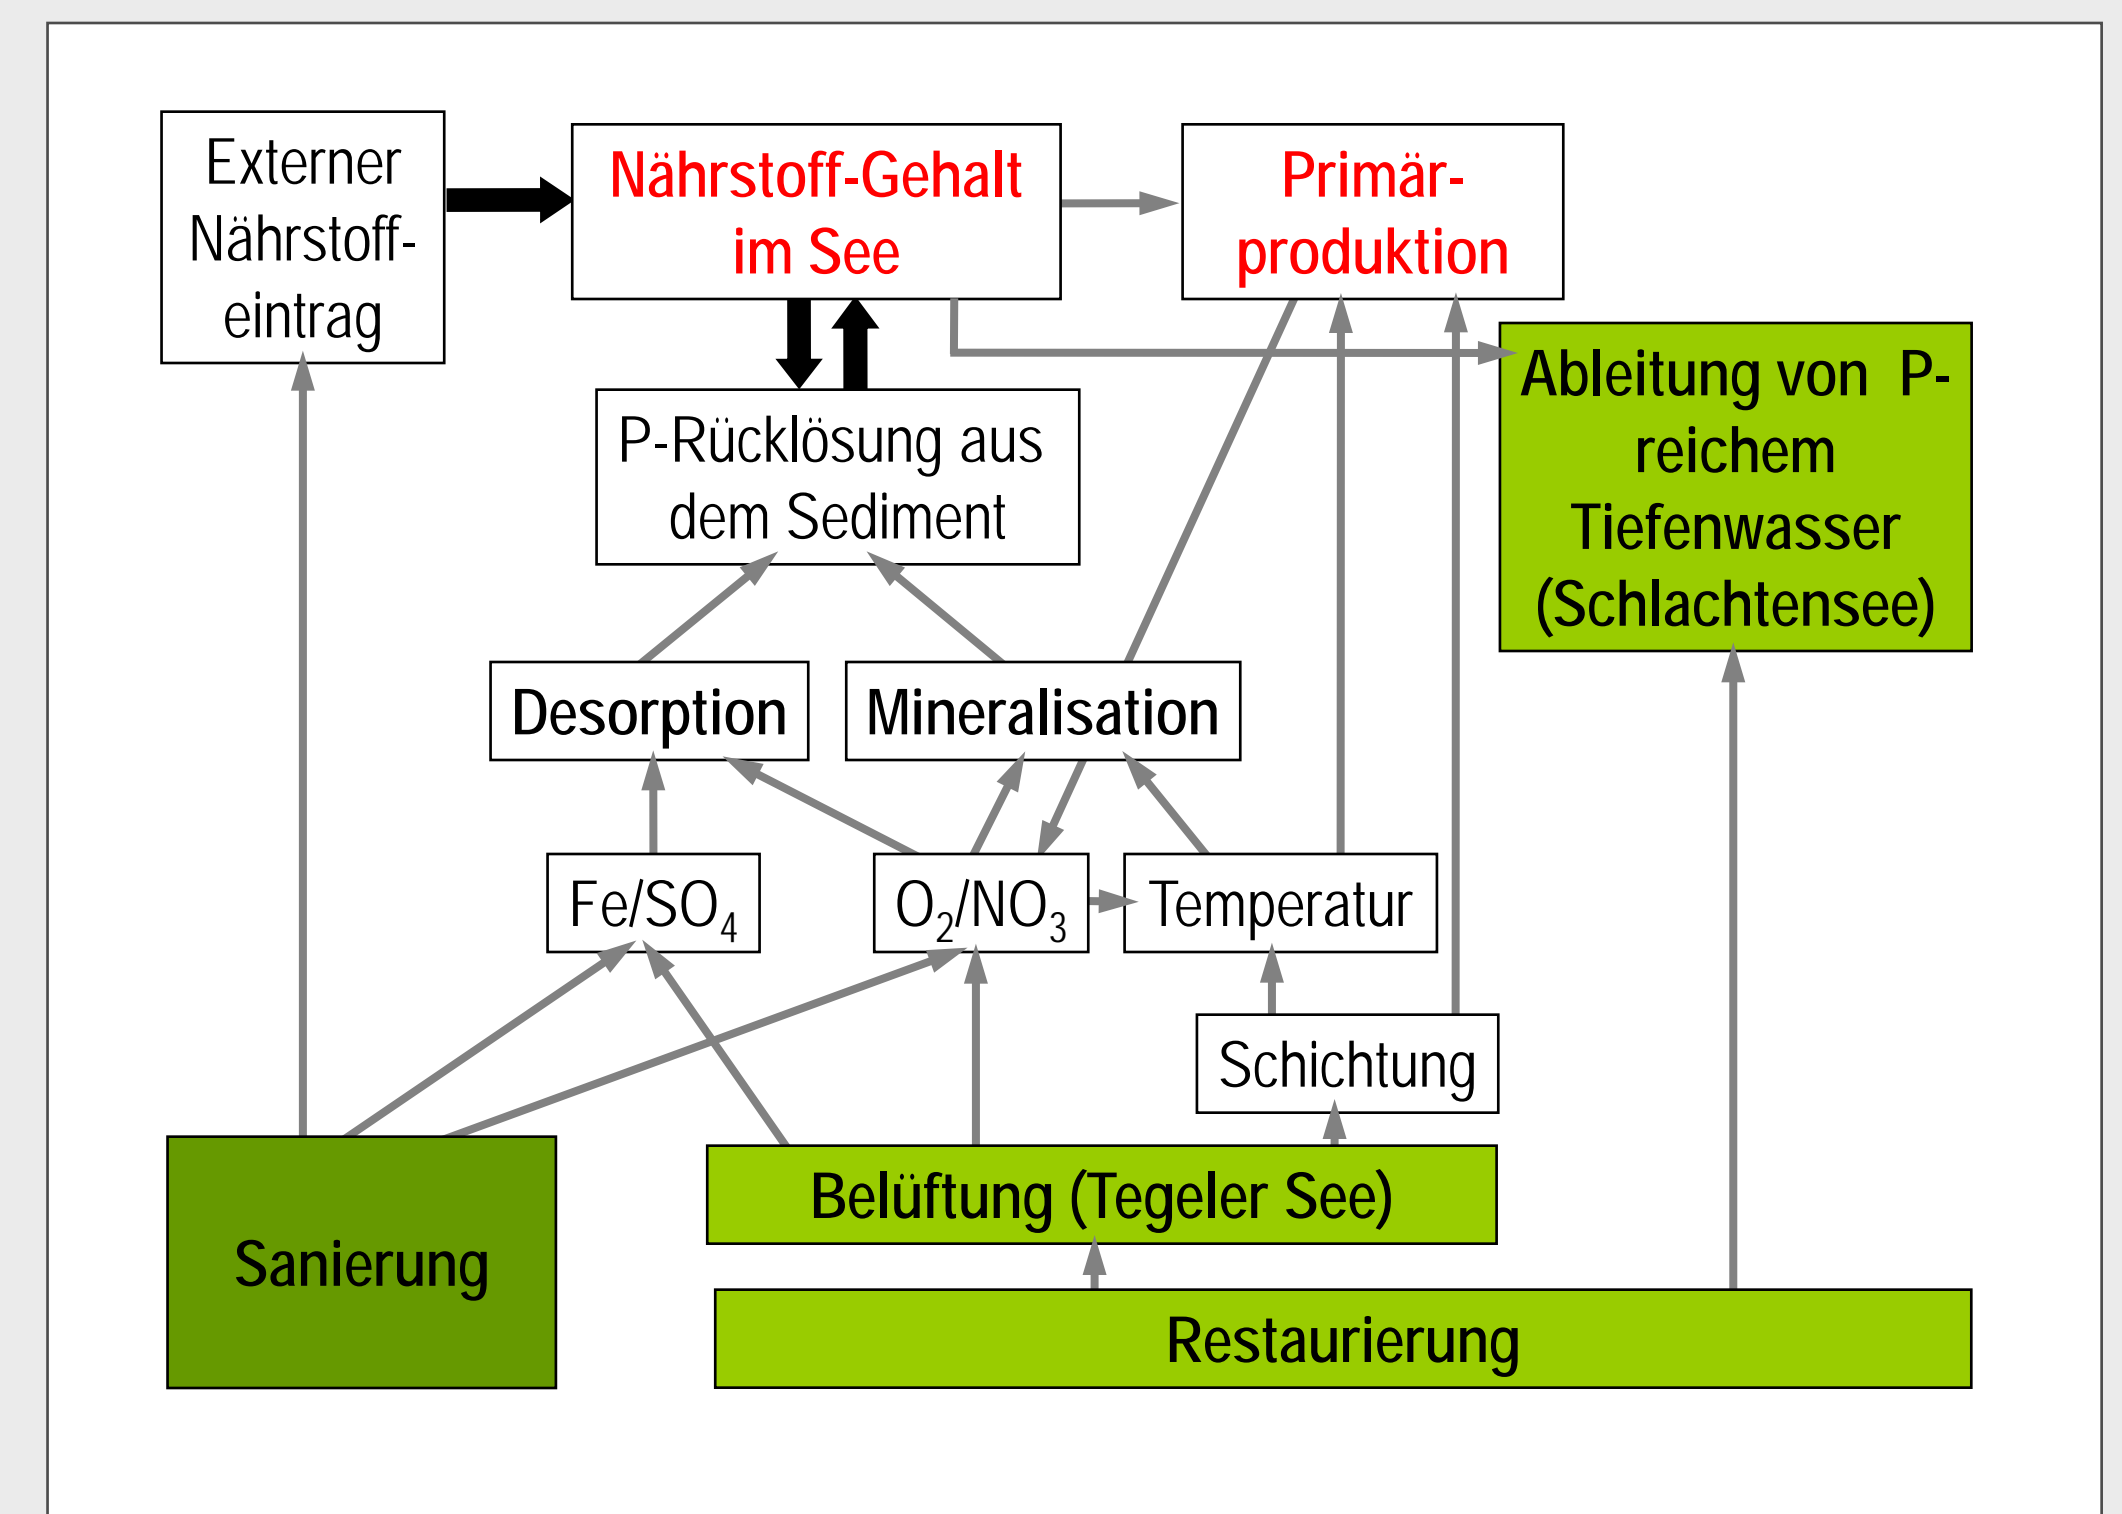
Externer Nährstoffeintrag

Nährstoff-Gehalt im See

Primärproduktion

P-Rücklösung aus dem Sediment

Ableitung von P-reichem Tiefenwasser (Schlachtensee)

Desorption

Mineralisation

$Fe/SO_4$

$O_2/NO_3$

Temperatur

Schichtung

Sanierung

Belüftung (Tegeler See)

Restaurierung